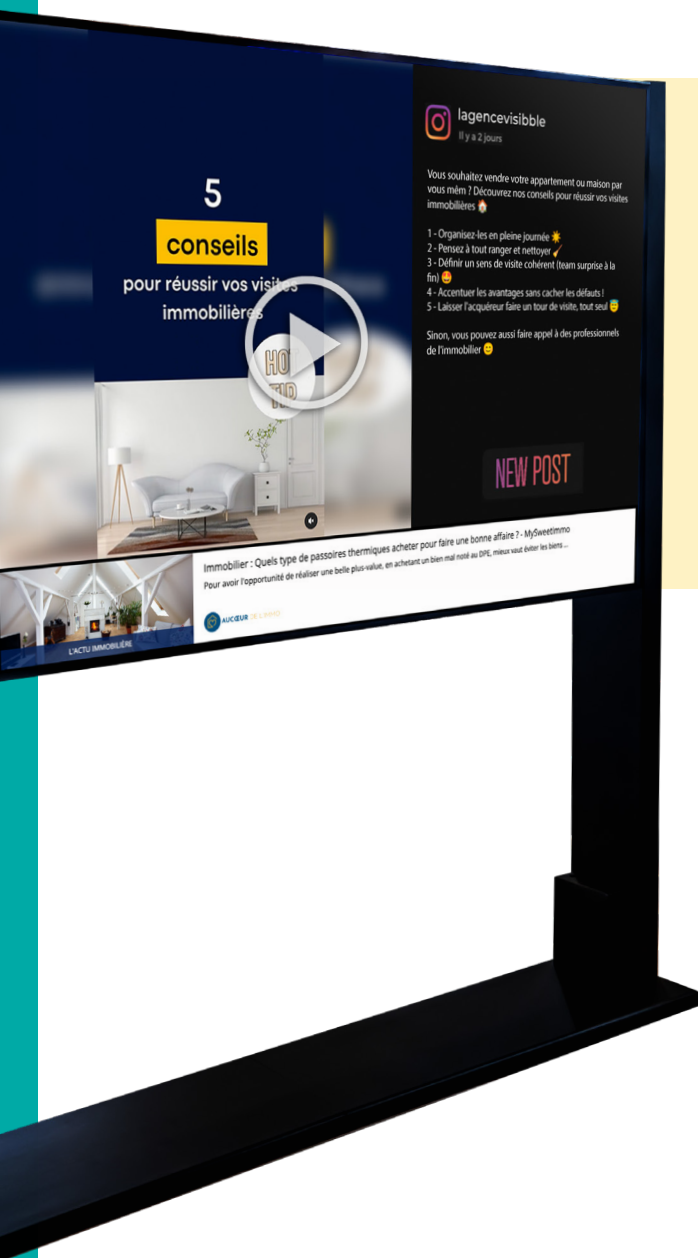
5

conseils

pour réussir vos visites immobilières

HOT TIP

lagencevisibble
Il y a 2 jours

Vous souhaitez vendre votre appartement ou maison par vous mêm ? Découvrez nos conseils pour réussir vos visites immobilières 🏠

1 - Organisez-les en pleine journée ☀️
2 - Pensez à tout ranger et nettoyer 🧹
3 - Définir un sens de visite cohérent (team surprise à la fin) 🤩
4 - Accentuer les avantages sans cacher les défauts !
5 - Laisser l'acquéreur faire un tour de visite, tout seul 😇

Sinon, vous pouvez aussi faire appel à des professionnels de l'immobilier 😊

NEW POST

Immobilier : Quels type de passoires thermiques acheter pour faire une bonne affaire ? - MySweetimmo
Pour avoir l'opportunité de réaliser une belle plus-value, en achetant un bien mal noté au DPE, mieux vaut éviter les biens ...

L'ACTU IMMOBILIÈRE

AUCŒUR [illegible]